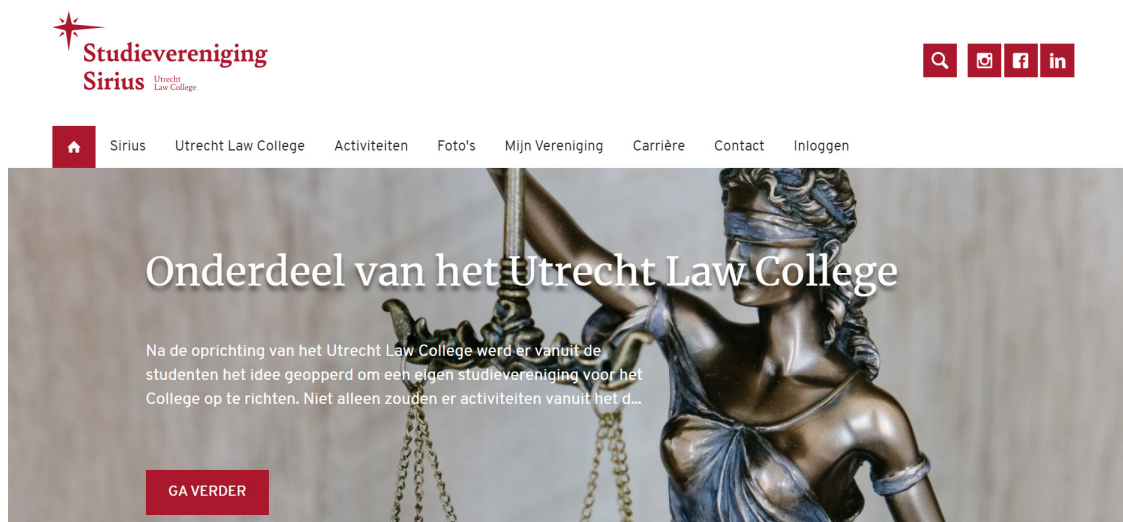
Studievereniging Sirius Utrecht Law College

Sirius Utrecht Law College Activiteiten Foto's Mijn Vereniging Carrière Contact Inloggen

Onderdeel van het Utrecht Law College

Na de oprichting van het Utrecht Law College werd er vanuit de studenten het idee geopperd om een eigen studievereniging voor het College op te richten. Niet alleen zouden er activiteiten vanuit het d...

GA VERDER